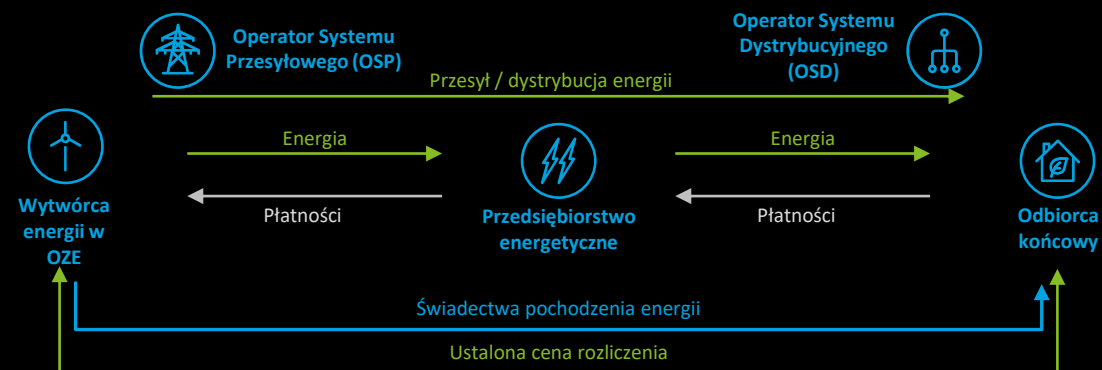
Operator Systemu Przesyłowego (OSP)

Operator Systemu Dystrybucyjnego (OSD)

Przesył / dystrybucja energii

Energia

Energia

Płatności

Płatności

Wytwórca energii w OZE

Przedsiębiorstwo energetyczne

Odbiorca końcowy

Świadectwa pochodzenia energii

Ustalona cena rozliczenia